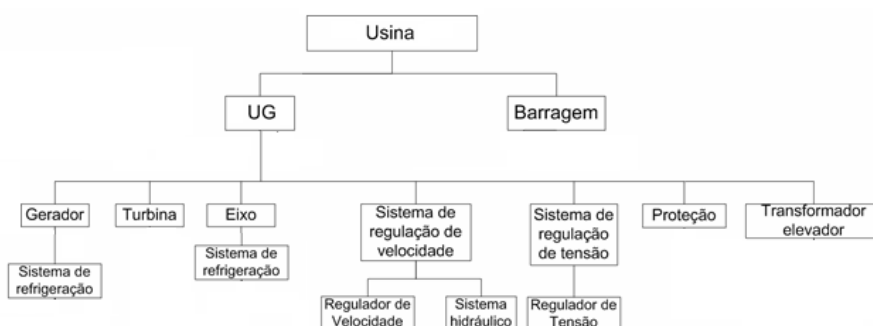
Usina

UG

Barragem

Gerador

Turbina

Eixo

Sistema de regulação de velocidade

Sistema de regulação de tensão

Proteção

Transformador elevador

Sistema de refrigeração

Sistema de refrigeração

Regulador de Velocidade

Sistema hidráulico

Regulador de Tensão